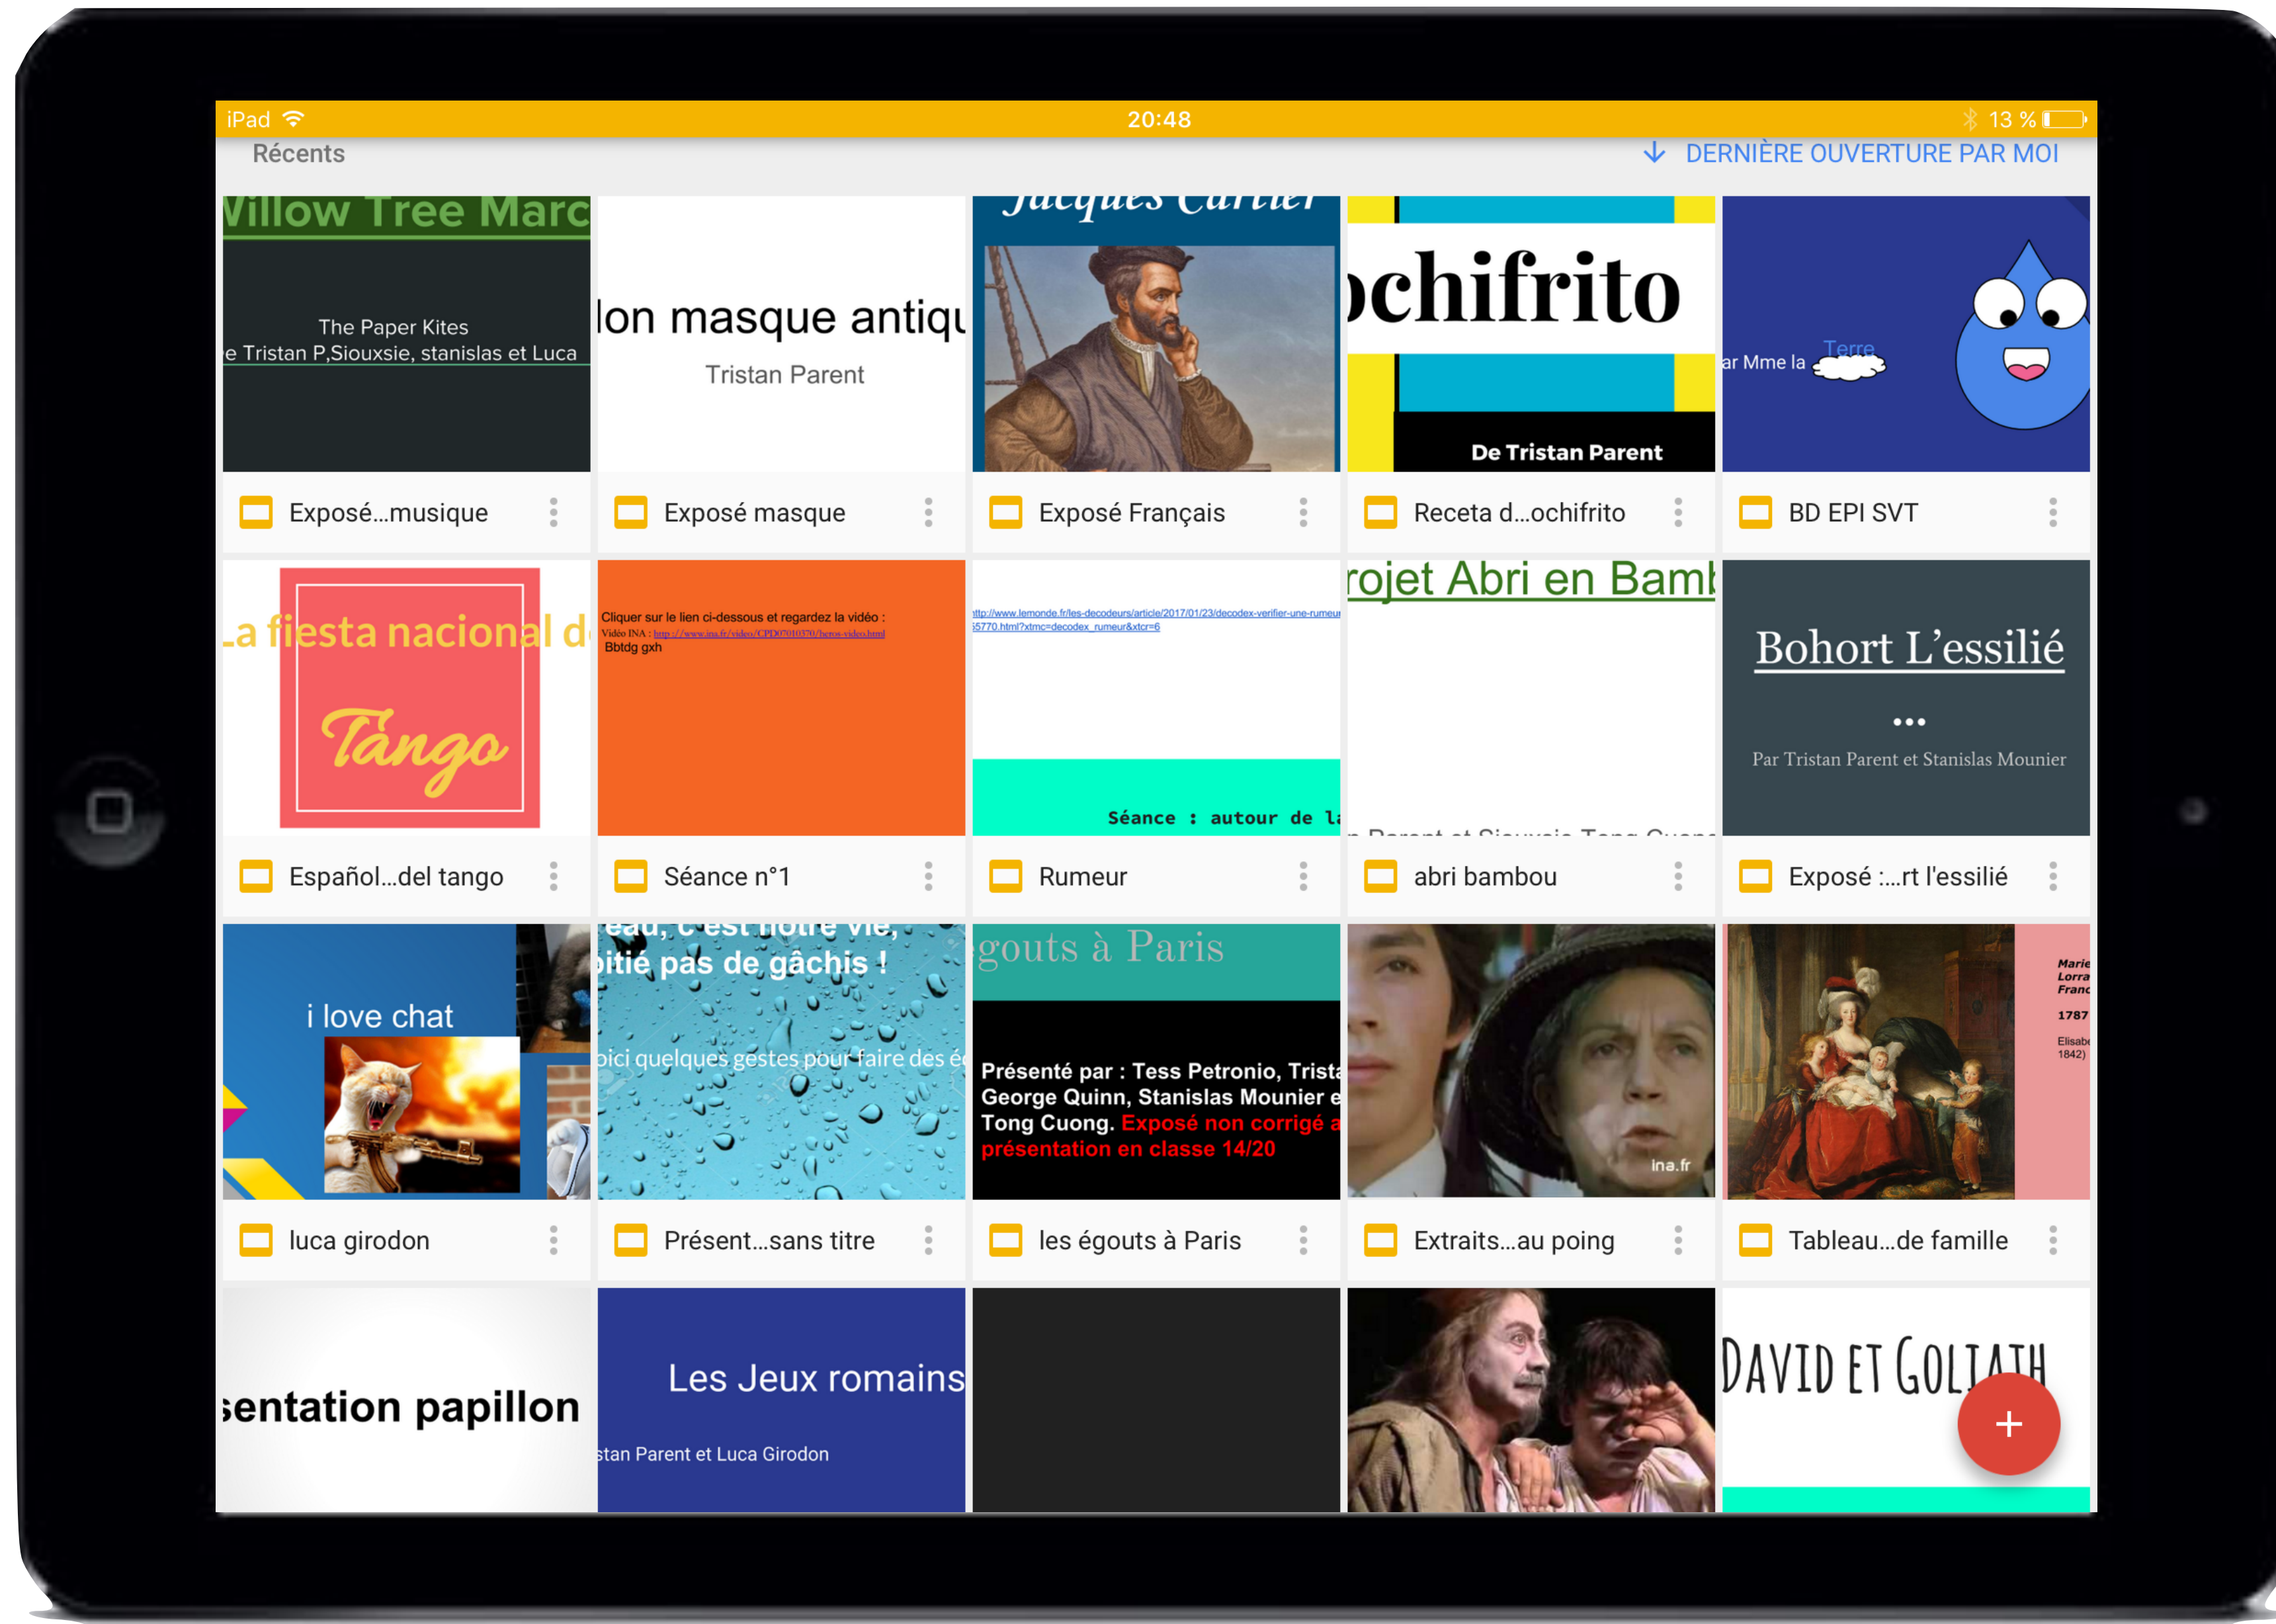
iPad 20:48 13 %

Récents

DERNIÈRE OUVERTURE PAR MOI

Villow Tree Marc
The Paper Kites
e Tristan P,Siouxsie, stanislas et Luca

Exposé...musique

lon masque antiqu
Tristan Parent

Exposé masque

Jacques Cartier

Exposé Français

ochifrito
De Tristan Parent

Receta d...ochifrito

ar Mme la Terre

BD EPI SVT

La fiesta nacional d
Tango

Español...del tango

Cliquer sur le lien ci-dessous et regardez la vidéo :
Vidéo INA : http://www.ina.fr/video/CPD07010370/heros-video.html
Bbtdg gxh

Séance n°1

http://www.lemonde.fr/les-decodeurs/article/2017/01/23/decodex-verifier-une-rumeur
55770.html?xtmc=decodex_rumeur&xtcr=6
Séance : autour de la

Rumeur

rojet Abri en Bamb
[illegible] Parent et Siouxsie Tong Cuong

abri bambou

Bohort L'essilié
...
Par Tristan Parent et Stanislas Mounier

Exposé :...rt l'essilié

i love chat

luca girodon

eau, c'est notre vie,
itié pas de gâchis !
oici quelques gestes pour faire des é

Présent...sans titre

gouts à Paris
Présenté par : Tess Petronio, Trista
George Quinn, Stanislas Mounier e
Tong Cuong. Exposé non corrigé a
présentation en classe 14/20

les égouts à Paris

ina.fr

Extraits...au poing

Marie
Lorra
Franc
1787
Elisabe
1842)

Tableau...de famille

sentation papillon

Les Jeux romains
stan Parent et Luca Girodon

DAVID ET GOLIATH

+